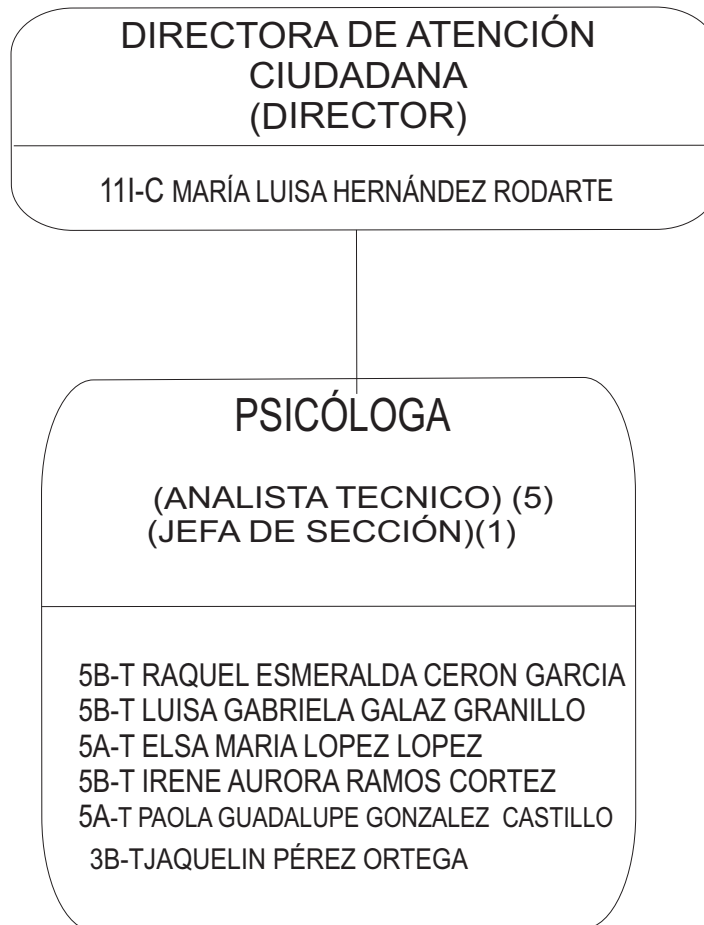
DIRECTORA DE ATENCIÓN CIUDADANA (DIRECTOR)

11I-C MARÍA LUISA HERNÁNDEZ RODARTE

PSICÓLOGA

(ANALISTA TECNICO) (5)
(JEFA DE SECCIÓN)(1)

5B-T RAQUEL ESMERALDA CERON GARCIA
5B-T LUISA GABRIELA GALAZ GRANILLO
5A-T ELSA MARIA LOPEZ LOPEZ
5B-T IRENE AURORA RAMOS CORTEZ
5A-T PAOLA GUADALUPE GONZALEZ CASTILLO
3B-TJAQUELIN PÉREZ ORTEGA